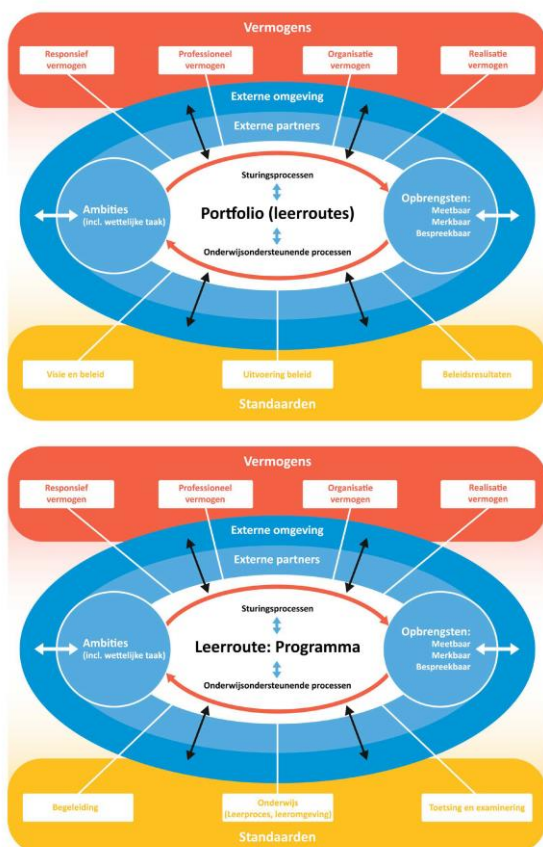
Vermogens

Responsief vermogen

Professioneel vermogen

Organisatie vermogen

Realisatie vermogen

Externe omgeving

Externe partners

Sturingsprocessen

Ambities (incl. wettelijke taak)

Portfolio (leerroutes)

Opbrengsten: Meetbaar Merkbaar Bespreekbaar

Onderwijsondersteunende processen

Visie en beleid

Uitvoering beleid

Beleidsresultaten

Standaarden

Vermogens

Responsief vermogen

Professioneel vermogen

Organisatie vermogen

Realisatie vermogen

Externe omgeving

Externe partners

Sturingsprocessen

Ambities (incl. wettelijke taak)

Leerroute: Programma

Opbrengsten: Meetbaar Merkbaar Bespreekbaar

Onderwijsondersteunende processen

Begeleiding

Onderwijs (Leerproces, leeromgeving)

Toetsing en examinering

Standaarden